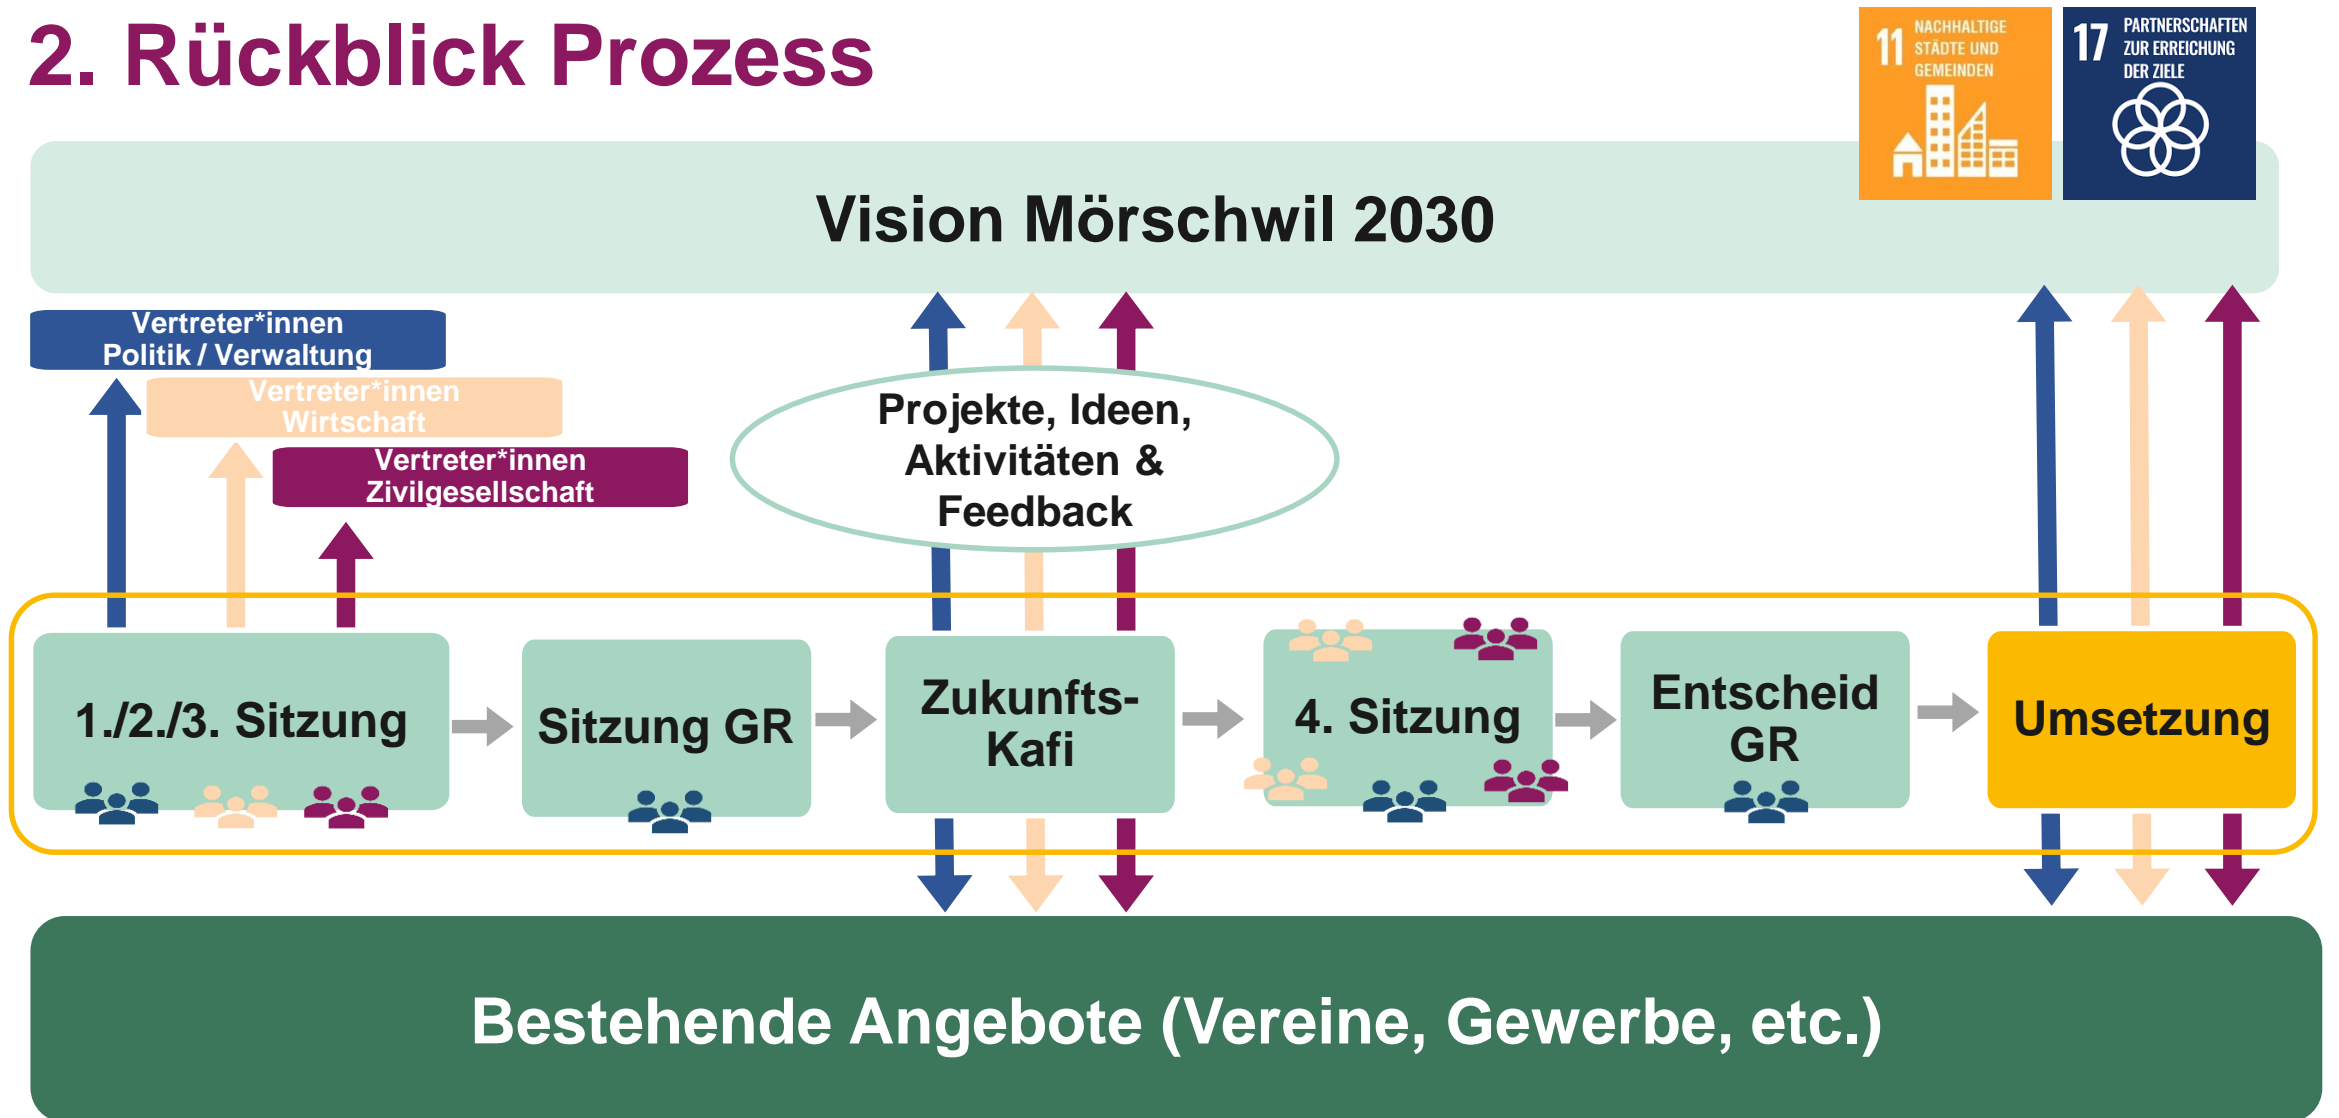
2. Rückblick Prozess

11 NACHHALTIGE STÄDTE UND GEMEINDEN

17 PARTNERSCHAFTEN ZUR ERREICHUNG DER ZIELE

Vision Mörschwil 2030

Vertreter*innen Politik / Verwaltung

Vertreter*innen Wirtschaft

Vertreter*innen Zivilgesellschaft

Projekte, Ideen, Aktivitäten & Feedback

1./2./3. Sitzung

Sitzung GR

Zukunfts-Kafi

4. Sitzung

Entscheid GR

Umsetzung

Bestehende Angebote (Vereine, Gewerbe, etc.)